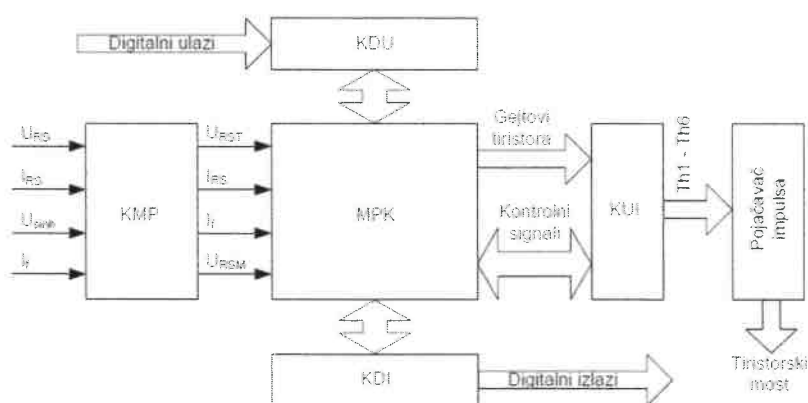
Digitalni ulazi

KDU

$U_{RG}$

$I_{RG}$

$U_{pmr}$

$I_f$

KMP

$U_{RGT}$

$I_{RS}$

$I_f$

$U_{RSM}$

MPK

Gejtovi tiristora

Kontrolni signali

KUI

Th1 - Th6

Pojačavač impulsa

Tiristorski most

KDI

Digitalni izlazi